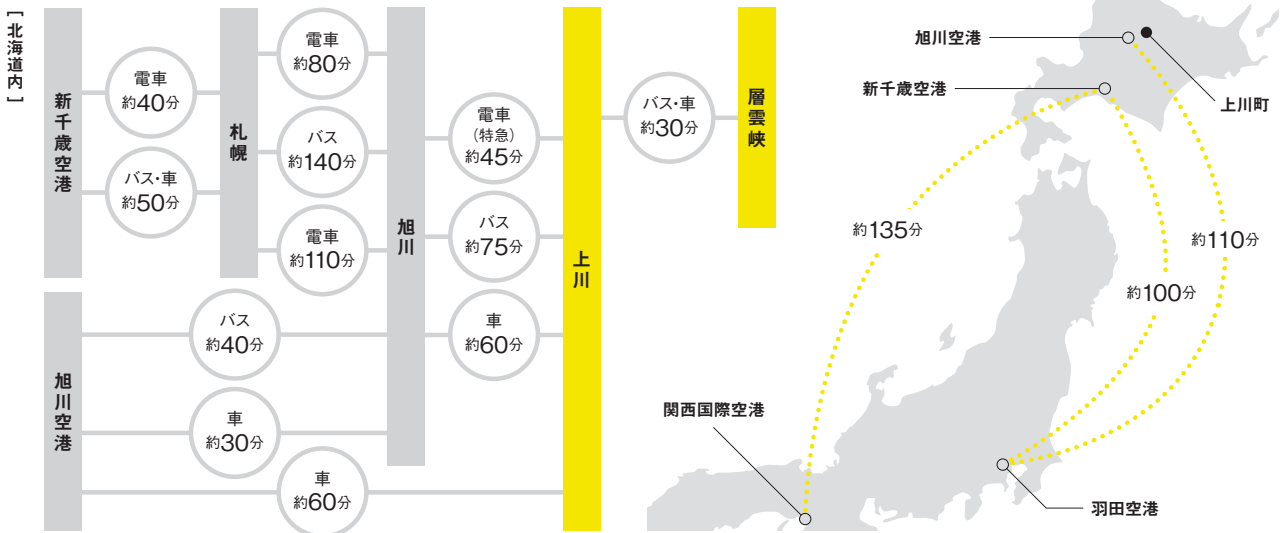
［北海道内］

新千歳空港

電車
約40分

バス・車
約50分

札幌

電車
約80分

バス
約140分

電車
約110分

旭川

電車
（特急）
約45分

バス
約75分

車
約60分

上川

バス・車
約30分

層雲峡

旭川空港

バス
約40分

車
約30分

車
約60分

旭川空港

上川町

新千歳空港

約135分

約110分

約100分

関西国際空港

羽田空港